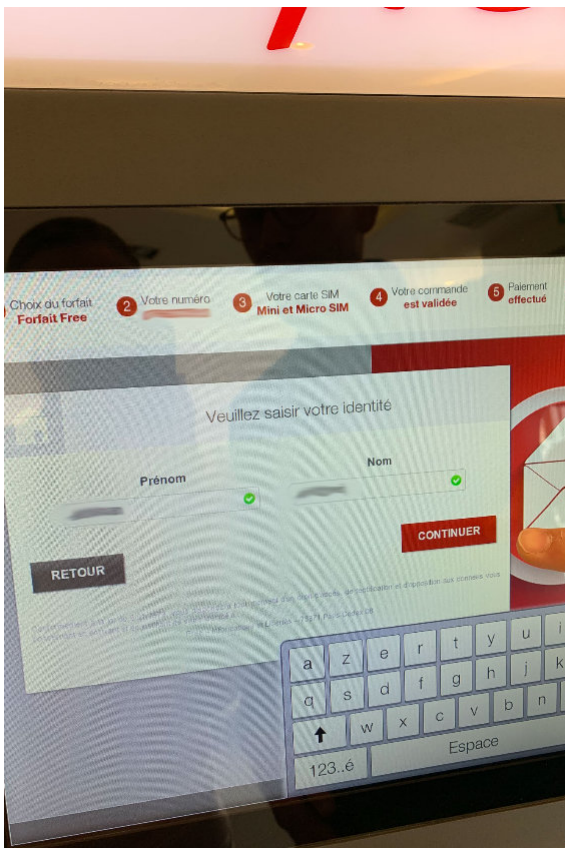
Choix du forfait
Forfait Free

2 Votre numéro
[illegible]

3 Votre carte SIM
Mini et Micro SIM

4 Votre commande
est validée

5 Paiement
effectué

Veuillez saisir votre identité

Prénom
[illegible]

Nom
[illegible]

CONTINUER

RETOUR

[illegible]

a z e r t y u i
q s d f g h j k
w x c v b n
123..é Espace